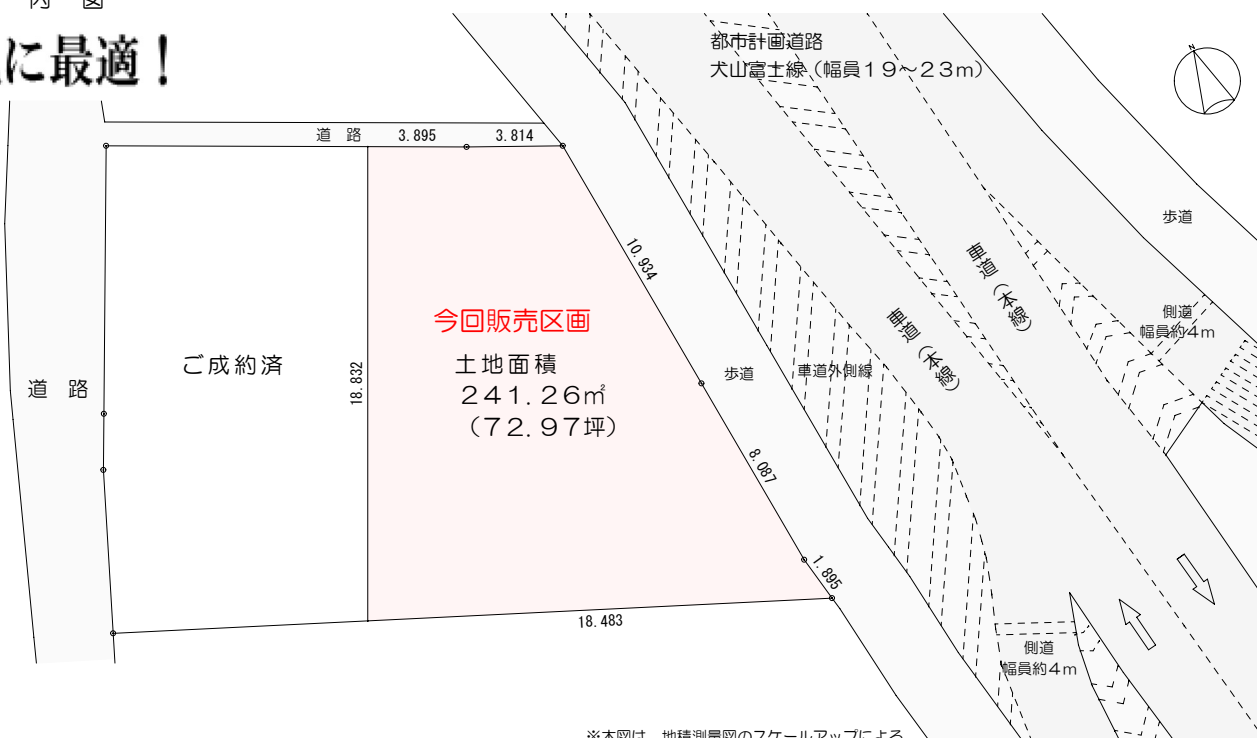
内 図

に最適！

都市計画道路
犬山富士線（幅員１９～２３m）

道 路 3.895 3.814

歩道

10.934

車道（本線）

車道（本線）

側道
幅員約４m

今回販売区画

土地面積
２４１．２６㎡
（７２．９７坪）

ご成約済

18.832

道 路

歩道

車道外側線

8.087

1.895

18.483

側道
幅員約４m

※本図は、地積測量図のスケールアップによる